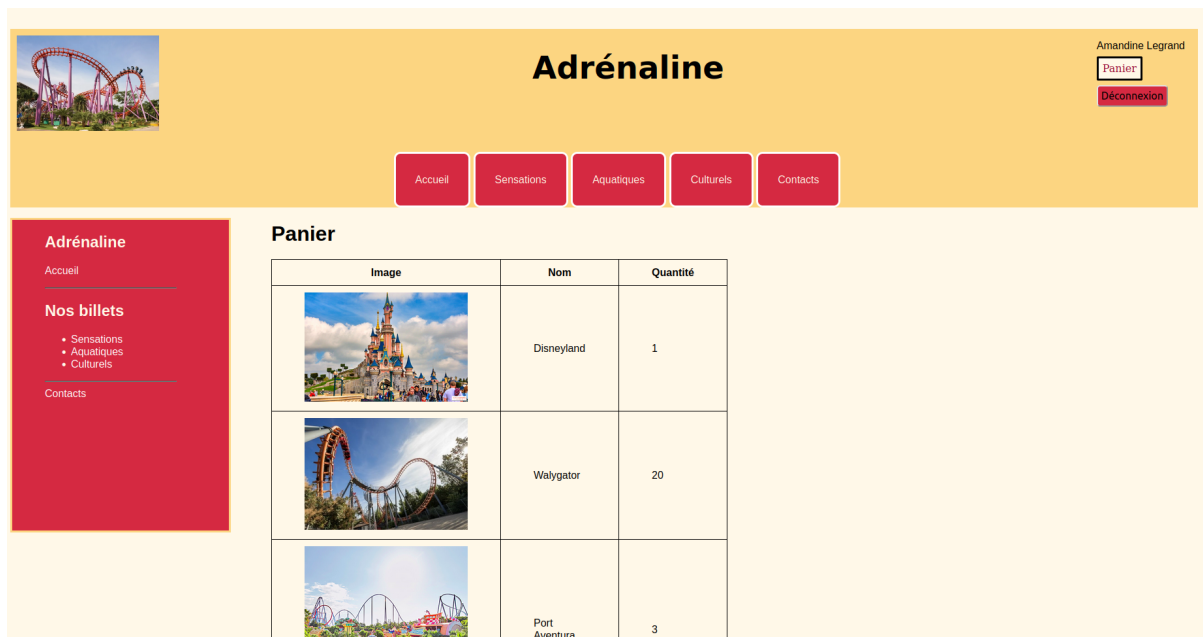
Adrénaline

Amandine Legrand

Panier

Déconnexion

Accueil Sensations Aquatiques Culturels Contacts

Adrénaline

Accueil

Nos billets

- Sensations
- Aquatiques
- Culturels

Contacts

Panier

| Image | Nom | Quantité |
|---|---|---|
| | Disneyland | 1 |
| | Walygator | 20 |
| | Port Aventura | 3 |